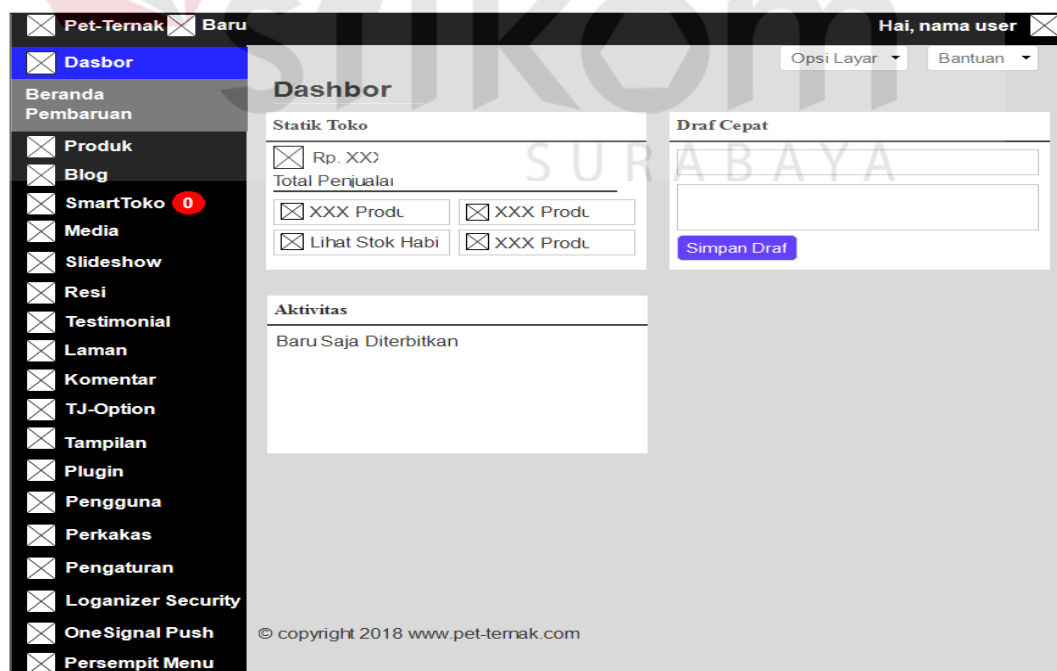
Pet-Ternak Baru

Hai, nama user

Dasbor

Beranda

Pembaruan

Produk

Blog

SmartToko 0

Media

Slideshow

Resi

Testimonial

Laman

Komentar

TJ-Option

Tampilan

Plugin

Pengguna

Perkakas

Pengaturan

Loganizer Security

OneSignal Push

Persempit Menu

Opsi Layar

Bantuan

Dashbor

Statik Toko

Rp. XXX

Total Penjualai

XXX Produ

XXX Produ

Lihat Stok Habi

XXX Produ

Draf Cepat

Simpan Draf

Aktivitas

Baru Saja Diterbitkan

© copyright 2018 www.pet-ternak.com

SURABAYA